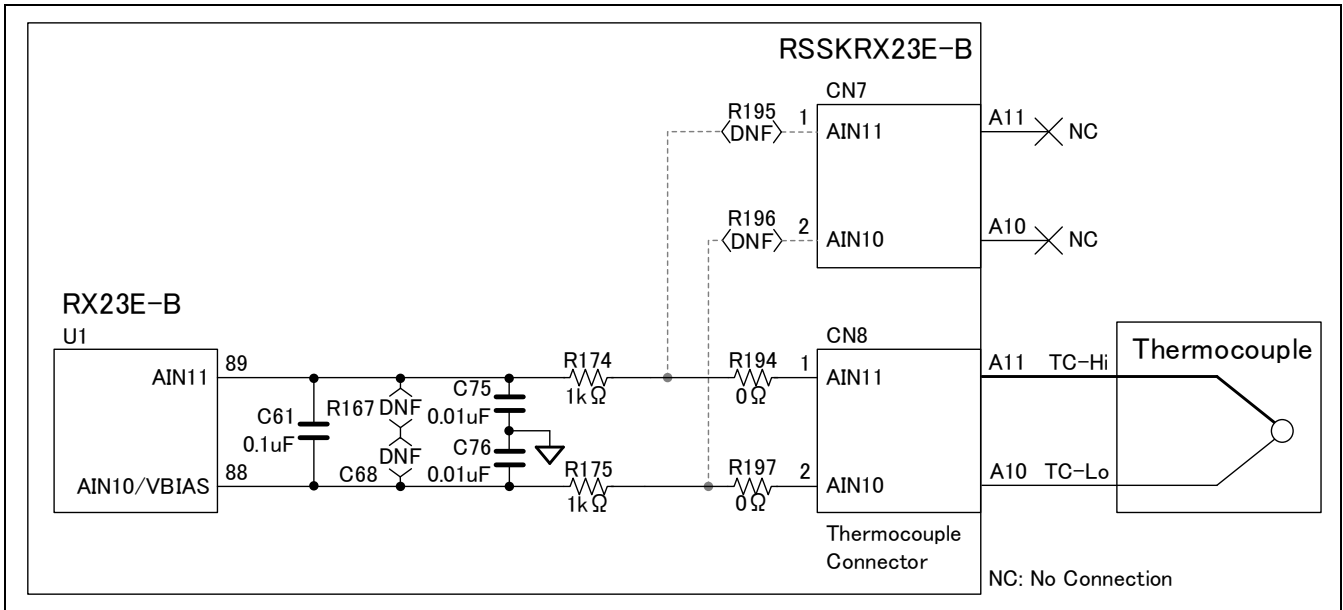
RSSKRX23E-B

CN7

R195
DNF
1
AIN11
A11
NC

R196
DNF
2
AIN10
A10
NC

RX23E-B
U1
AIN11
89
AIN10/VBIAS
88

C61
0.1uF
R167
DNF
DNF
C68
C75
0.01uF
C76
0.01uF

R174
1kΩ
R175
1kΩ

R194
0Ω
R197
0Ω

CN8
1
AIN11
2
AIN10
Thermocouple Connector

A11 TC-Hi
A10 TC-Lo
Thermocouple

NC: No Connection